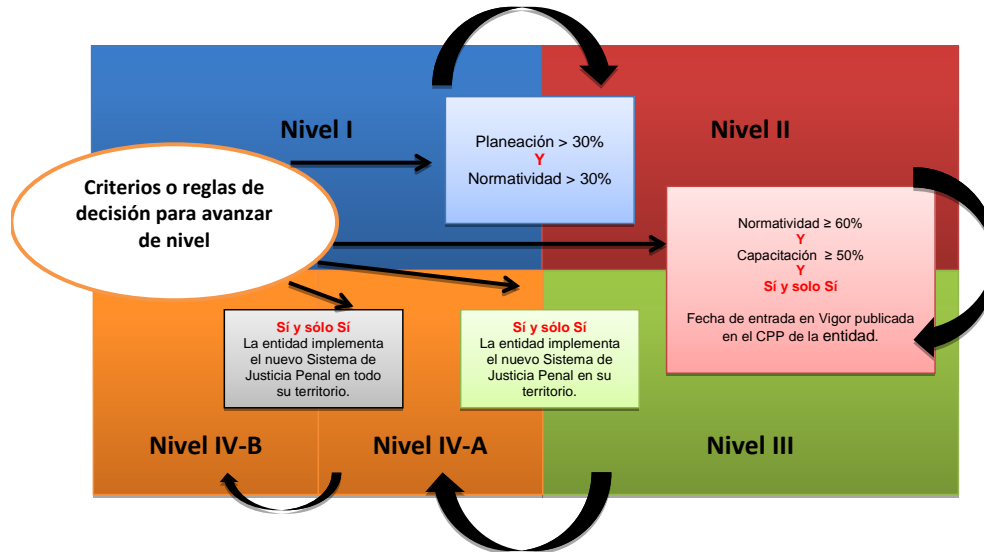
Nivel I

Planeación > 30%
Y
Normatividad > 30%

Nivel II

Criterios o reglas de decisión para avanzar de nivel

Normatividad ≥ 60%
Y
Capacitación ≥ 50%
Y
Sí y solo Sí

Fecha de entrada en Vigor publicada en el CPP de la entidad.

Sí y sólo Sí
La entidad implementa el nuevo Sistema de Justicia Penal en todo su territorio.

Sí y sólo Sí
La entidad implementa el nuevo Sistema de Justicia Penal en su territorio.

Nivel IV-B

Nivel IV-A

Nivel III